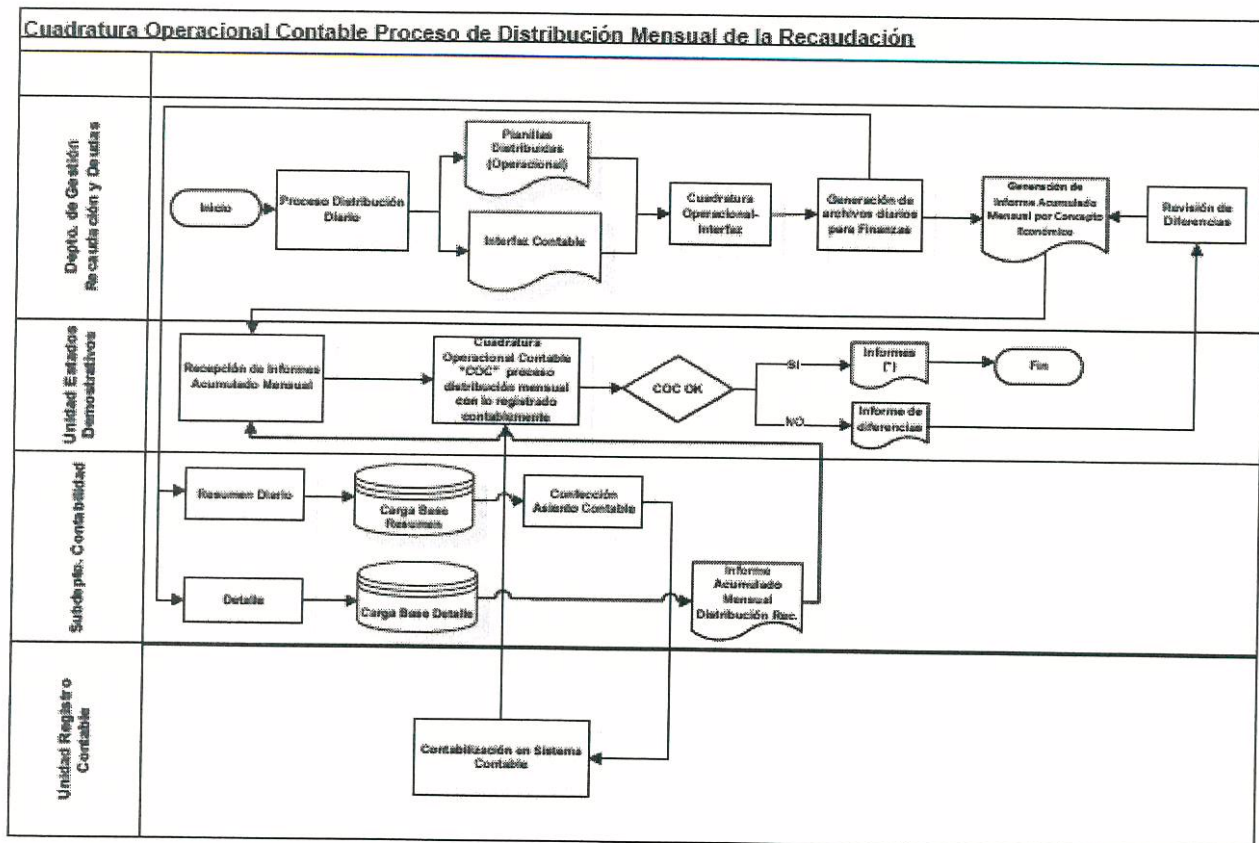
Cuadratura Operacional Contable Proceso de Distribución Mensual de la Recaudación

Depto. de Gestión Recaudación y Deudas

Inicio

Proceso Distribución Diario

Planillas Distribuidas (Operacional)

Interfaz Contable

Cuadratura Operacional-Interfaz

Generación de archivos diarios para Finanzas

Generación de Informe Acumulado Mensual por Concepto Económico

Revisión de Diferencias

Unidad Estados Demostrativos

Recepción de Informes Acumulado Mensual

Cuadratura Operacional Contable "COC" proceso distribución mensual con lo registrado contablemente

COC OK

SI

NO

Informes (*)

Fin

Informe de diferencias

Subdepto. Contabilidad

Resumen Diario

Carga Base Resumen

Confección Asiento Contable

Detalle

Carga Base Detalle

Informe Acumulado Mensual Distribución Rec.

Unidad Registro Contable

Contabilización en Sistema Contable